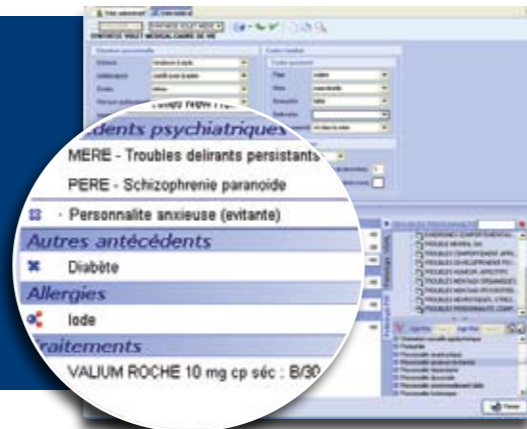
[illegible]cédents psychiatriques

MERE - Troubles delirants persistants

PERE - Schizophrenie paranoide

Personnalite anxieuse (evitante)

Autres antécédents

Diabète

Allergies

Iode

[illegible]raitements

VALIUM ROCHE 10 mg cp séc : B/30